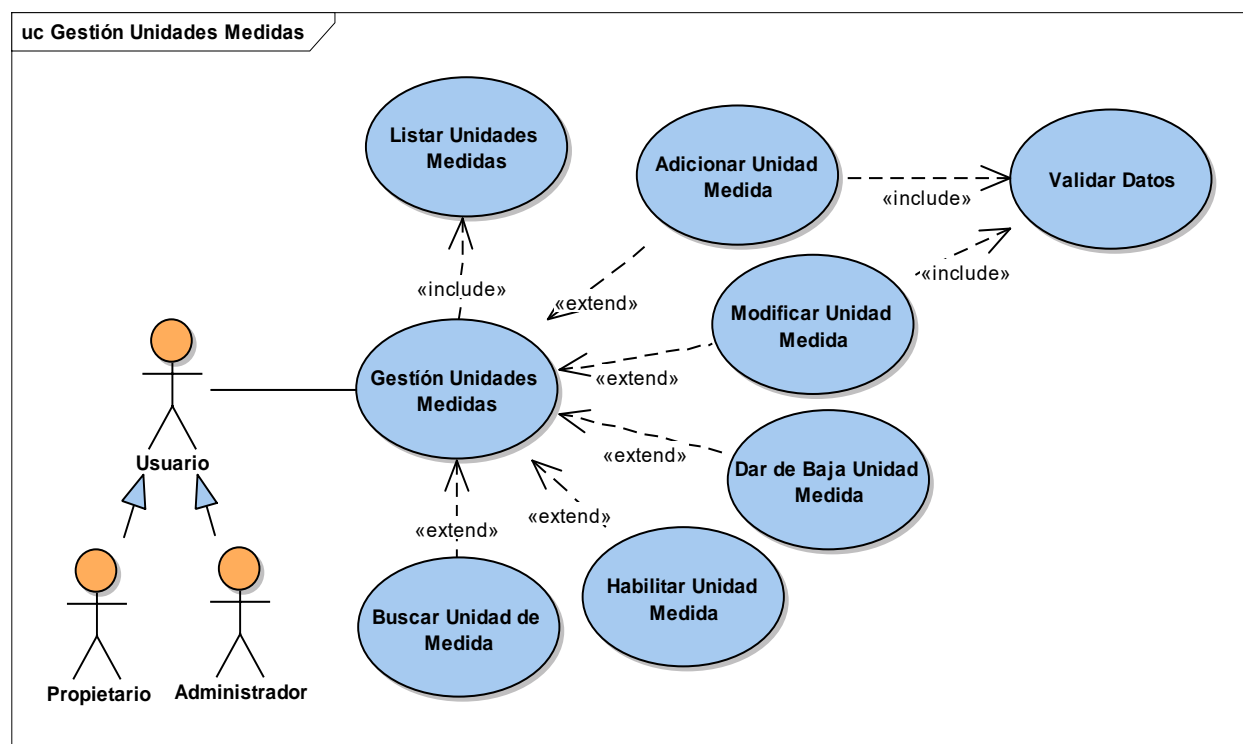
uc Gestión Unidades Medidas

Listar Unidades Medidas

Adicionar Unidad Medida

Validar Datos

«include»

«include»

«include»

«extend»

Modificar Unidad Medida

Gestión Unidades Medidas

«extend»

«extend»

Dar de Baja Unidad Medida

«extend»

«extend»

Usuario

Habilitar Unidad Medida

Buscar Unidad de Medida

Propietario

Administrador